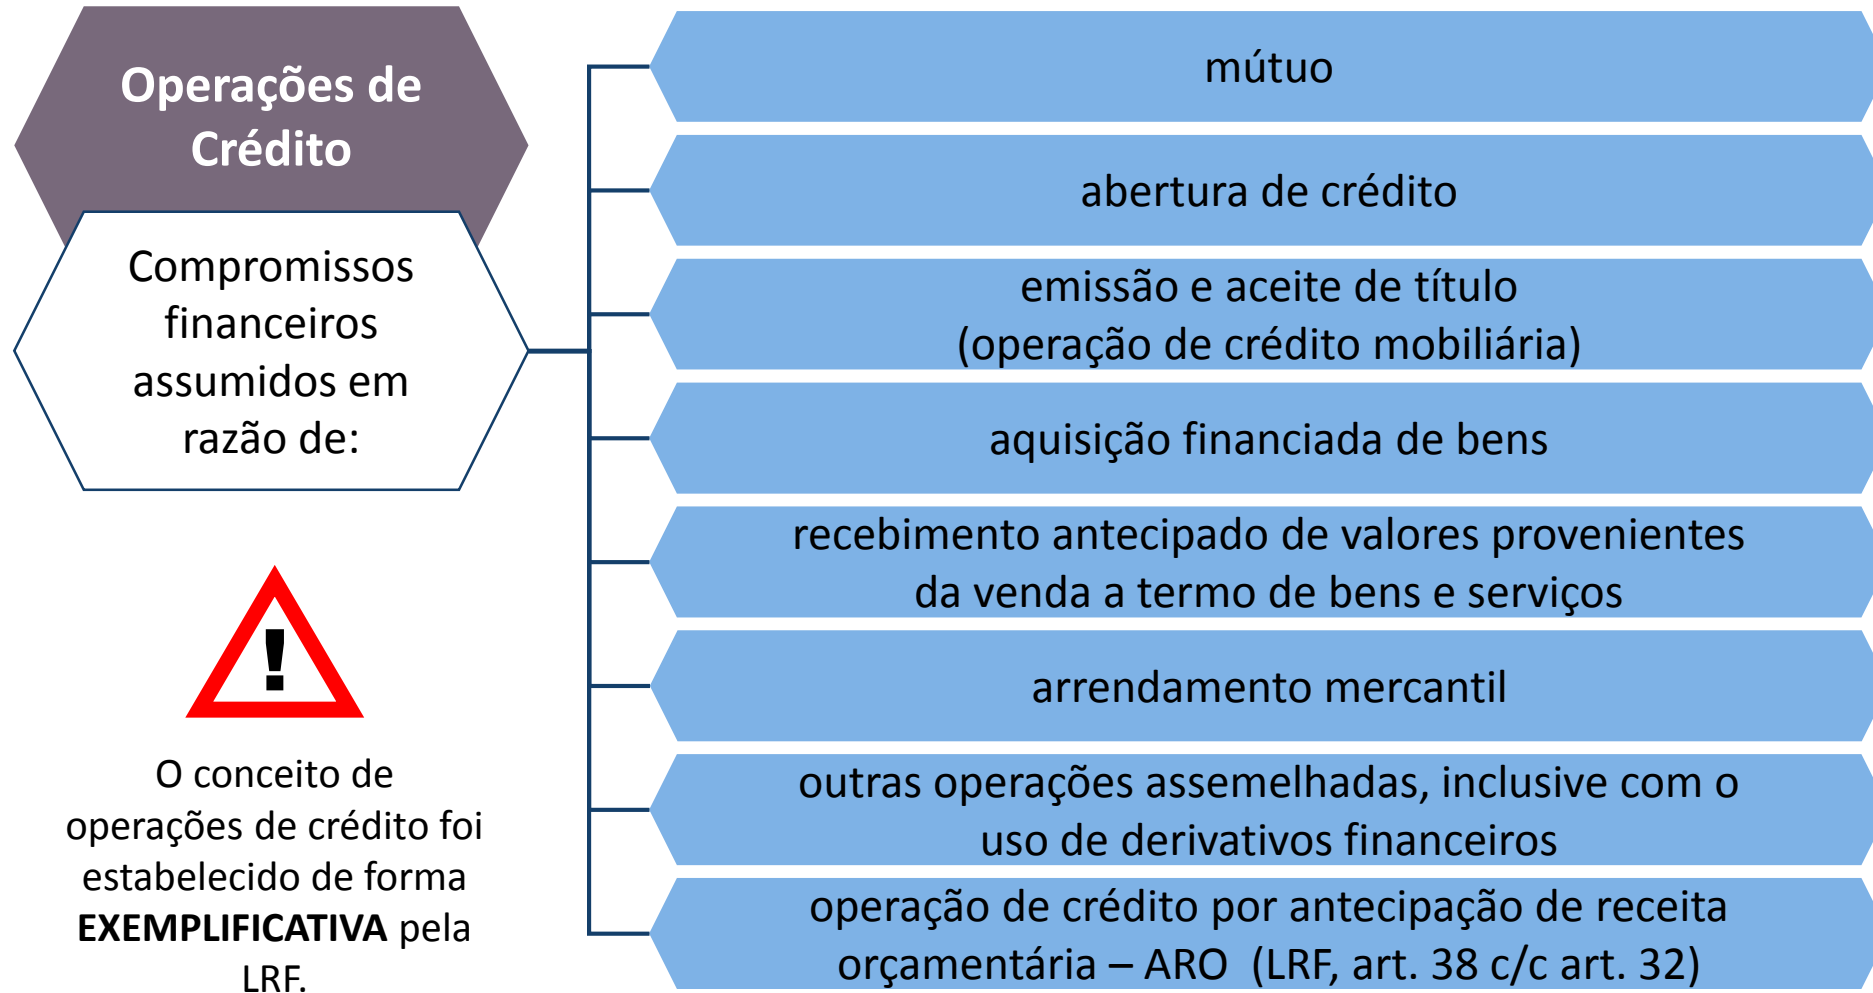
Operações de Crédito

Compromissos financeiros assumidos em razão de:

!

O conceito de operações de crédito foi estabelecido de forma **EXEMPLIFICATIVA** pela LRF.

mútuo

abertura de crédito

emissão e aceite de título (operação de crédito mobiliária)

aquisição financiada de bens

recebimento antecipado de valores provenientes da venda a termo de bens e serviços

arrendamento mercantil

outras operações assemelhadas, inclusive com o uso de derivativos financeiros

operação de crédito por antecipação de receita orçamentária – ARO (LRF, art. 38 c/c art. 32)